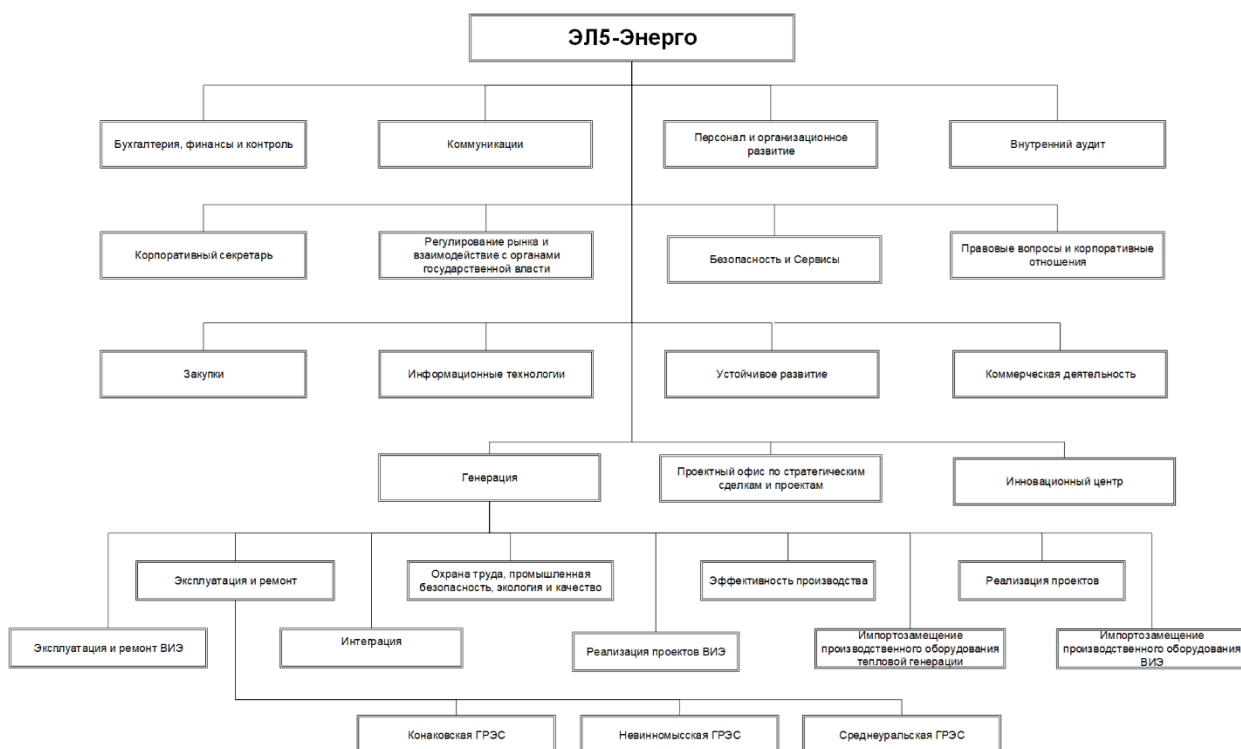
ЭЛ5-Энерго

Бухгалтерия, финансы и контроль

Коммуникации

Персонал и организационное развитие

Внутренний аудит

Корпоративный секретарь

Регулирование рынка и взаимодействие с органами государственной власти

Безопасность и Сервисы

Правовые вопросы и корпоративные отношения

Закупки

Информационные технологии

Устойчивое развитие

Коммерческая деятельность

Генерация

Проектный офис по стратегическим сделкам и проектам

Инновационный центр

Эксплуатация и ремонт

Охрана труда, промышленная безопасность, экология и качество

Эффективность производства

Реализация проектов

Эксплуатация и ремонт ВИЭ

Интеграция

Реализация проектов ВИЭ

Импортозамещение производственного оборудования тепловой генерации

Импортозамещение производственного оборудования ВИЭ

Конаковская ГРЭС

Невинномысская ГРЭС

Среднеуральская ГРЭС